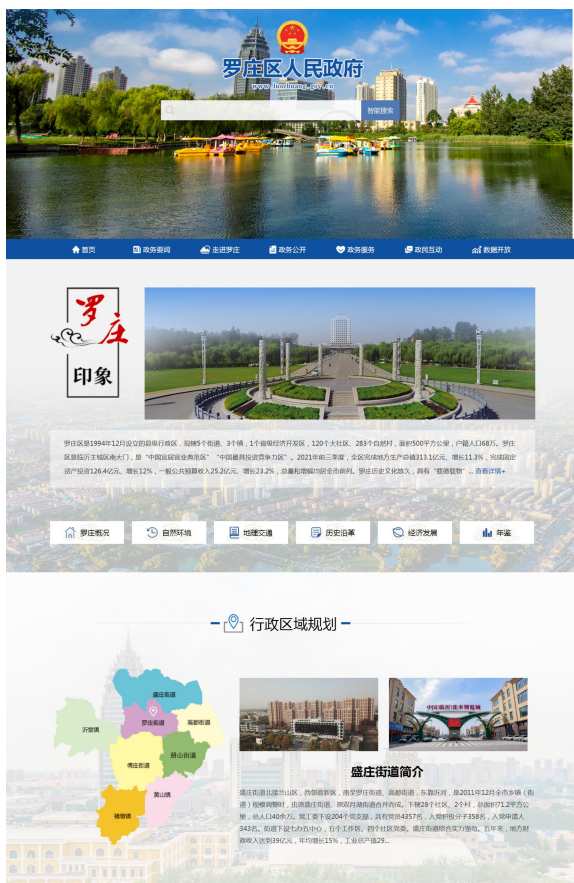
罗庄区人民政府
www.luozhuang.gov.cn

智能搜索

首页 政务要闻 走进罗庄 政务公开 政务服务 政民互动 数据开放

罗庄
印象

罗庄区是1994年12月设立的县级行政区，现辖5个街道、3个镇，1个省级经济开发区，120个大社区、283个自然村，面积500平方公里，户籍人口68万。罗庄区是临沂主城区南大门，是"中国富硒农业典范区""中国最具投资潜力区"。2021年前三季度，全区完成地方生产总值313.1亿元，增长11.3%，完成固定资产投资126.4亿元，增长12%，一般公共预算收入25.2亿元，增长23.2%，总量和增幅均居全市前列。罗庄历史文化悠久，具有"鼓池农耕"... 查看详情+

罗庄概况 自然环境 地理交通 历史沿革 经济发展 年鉴

行政区域规划

盛庄街道 罗庄街道 高都街道 沂堂镇 册山街道 傅庄街道 黄山镇 褚墩镇

中国临沂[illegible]

盛庄街道简介

盛庄街道北接兰山区，西邻暖新区，南至罗庄街道、高都街道，东靠沂河，是2011年12月全市乡镇（街道）规模调整时，由原盛庄街道、原双月湖街道合并而成。下辖28个社区、2个村，总面积71.2平方公里，总人口40余万。现工委下设204个党支部，共有党员4357名，入党积极分子358名，入党申请人343名。街道下设七办五中心，五个工作区，四个社区党委。盛庄街道综合实力强劲，五年来，地方财政收入达到39亿元，年均增长15%，工业总产值29...